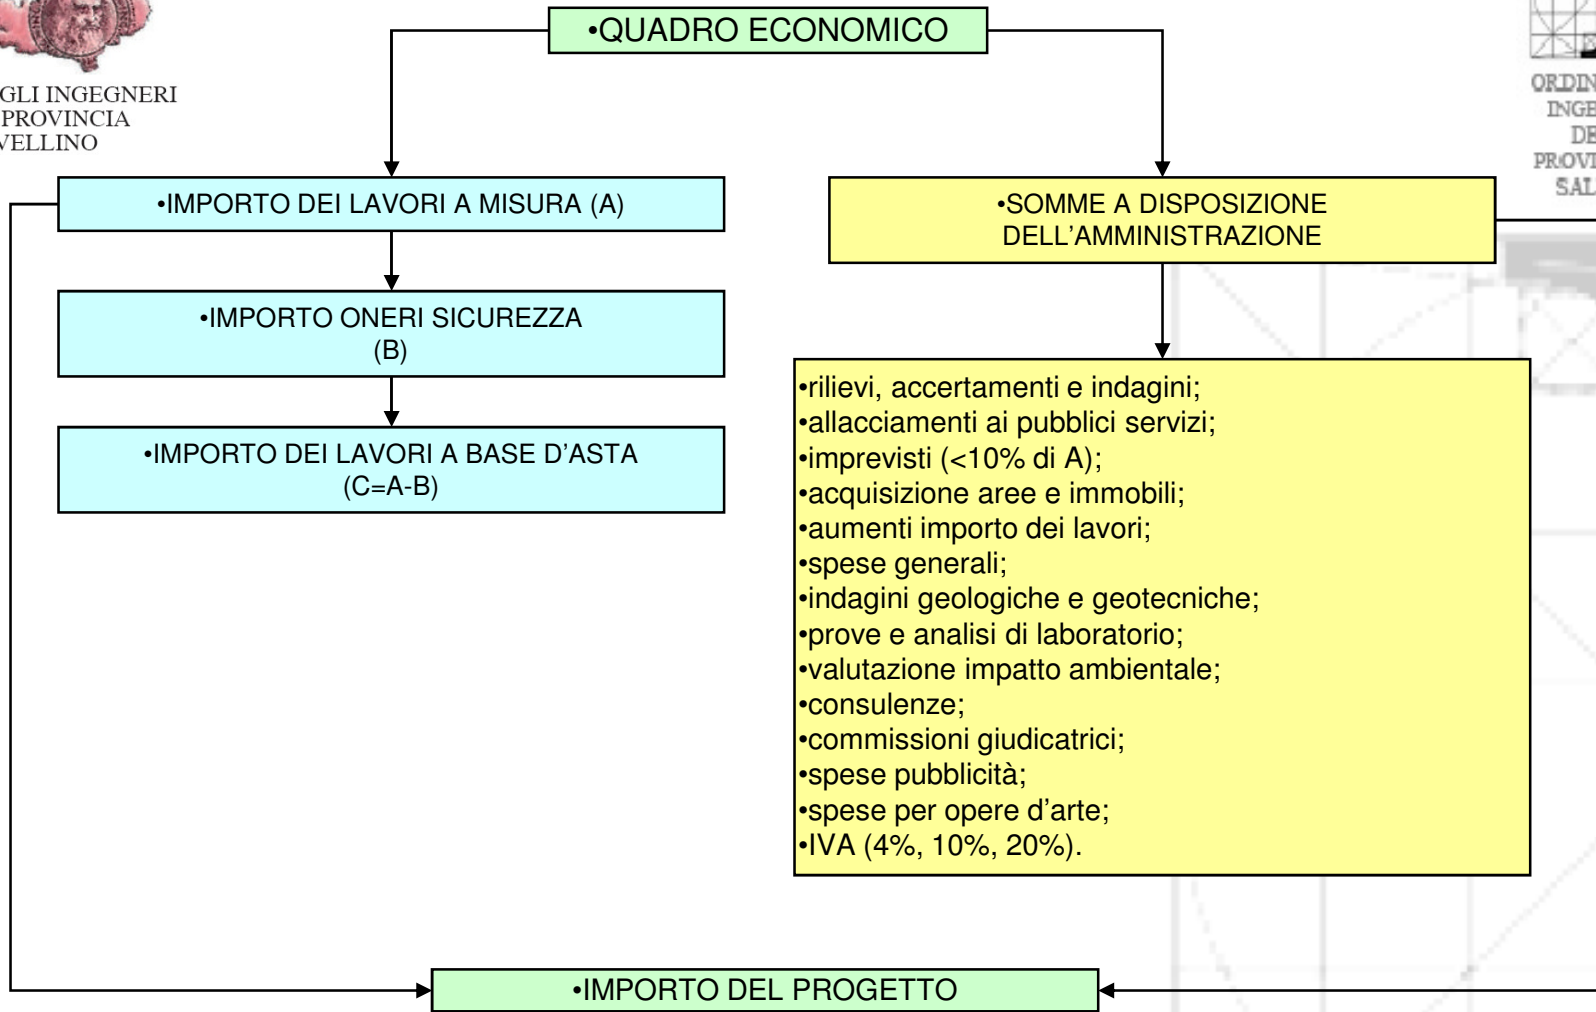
GLI INGEGNERI
PROVINCIA
VELLINO

•QUADRO ECONOMICO

ORDIN
INGE
DE
PROVI
SAL

•IMPORTO DEI LAVORI A MISURA (A)

•IMPORTO ONERI SICUREZZA (B)

•IMPORTO DEI LAVORI A BASE D'ASTA (C=A-B)

•SOMME A DISPOSIZIONE DELL'AMMINISTRAZIONE

•rilievi, accertamenti e indagini;
•allacciamenti ai pubblici servizi;
•imprevisti (<10% di A);
•acquisizione aree e immobili;
•aumenti importo dei lavori;
•spese generali;
•indagini geologiche e geotecniche;
•prove e analisi di laboratorio;
•valutazione impatto ambientale;
•consulenze;
•commissioni giudicatrici;
•spese pubblicità;
•spese per opere d'arte;
•IVA (4%, 10%, 20%).

•IMPORTO DEL PROGETTO